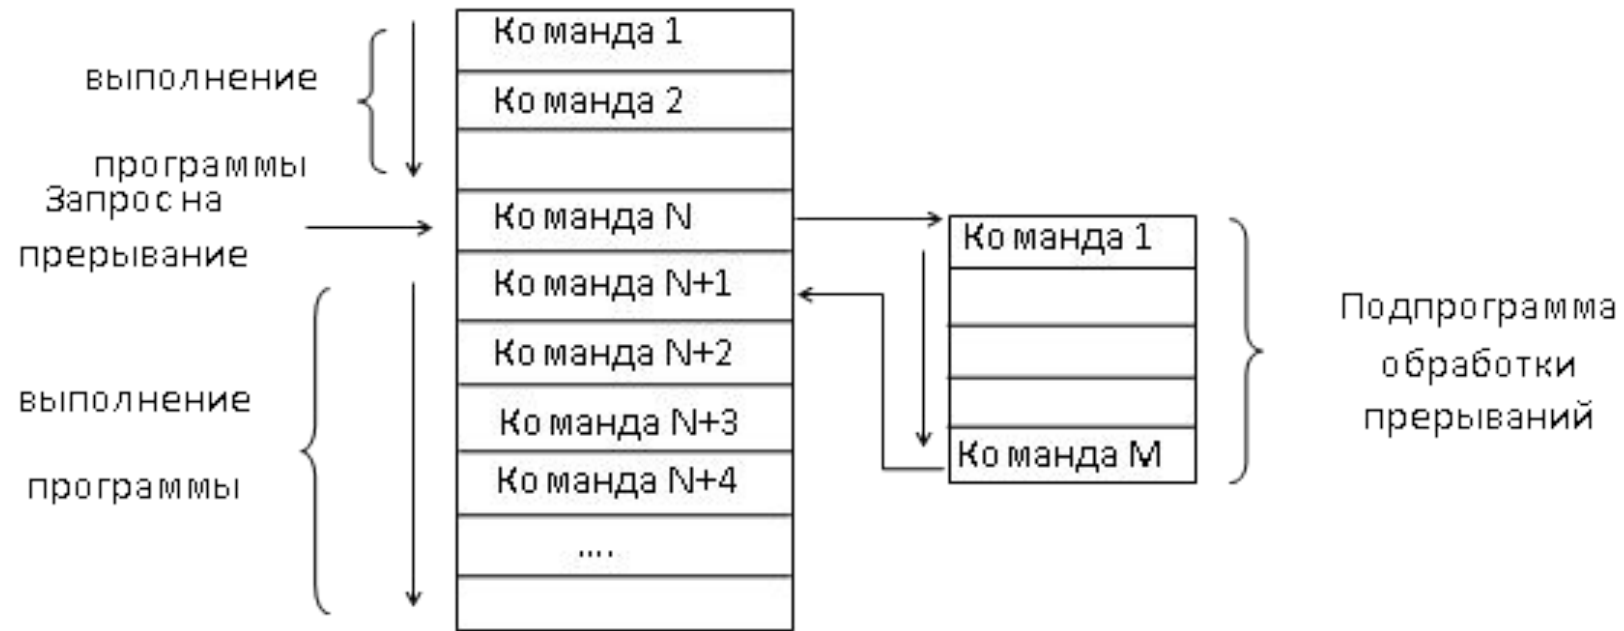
выполнение

программы

Запрос на прерывание

выполнение

программы

Команда 1
Команда 2

Команда N
Команда N+1
Команда N+2
Команда N+3
Команда N+4
....

Команда 1

Команда M

Подпрограмма обработки прерываний